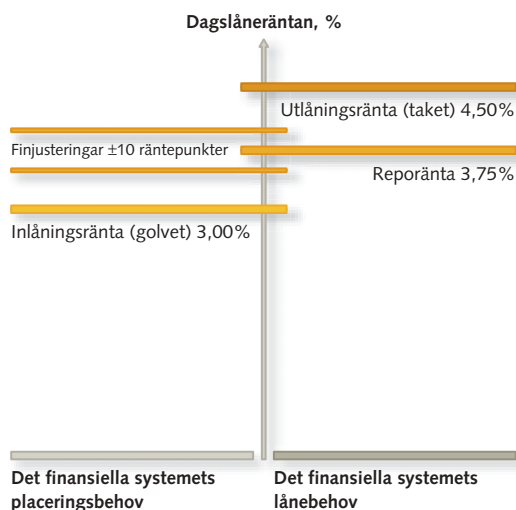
Dagslåneräntan, %

Utlåningsränta (taket) 4,50%

Finjusteringar ±10 räntepunkter

Reporänta 3,75%

Inlåningsränta (golvet) 3,00%

Det finansiella systemets placeringsbehov

Det finansiella systemets lånebehov